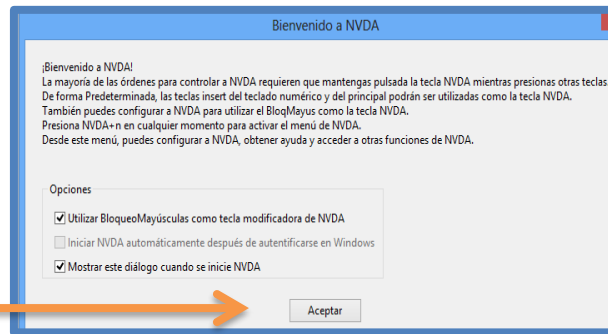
Bienvenido a NVDA

¡Bienvenido a NVDA!
La mayoría de las órdenes para controlar a NVDA requieren que mantengas pulsada la tecla NVDA mientras presionas otras teclas
De forma Predeterminada, las teclas insert del teclado numérico y del principal podrán ser utilizadas como la tecla NVDA.
También puedes configurar a NVDA para utilizar el BloqMayus como la tecla NVDA.
Presiona NVDA+n en cualquier momento para activar el menú de NVDA.
Desde este menú, puedes configurar a NVDA, obtener ayuda y acceder a otras funciones de NVDA.

Opciones

Utilizar BloqueoMayúsculas como tecla modificadora de NVDA

Iniciar NVDA automáticamente después de autentificarse en Windows

Mostrar este diálogo cuando se inicie NVDA

Aceptar